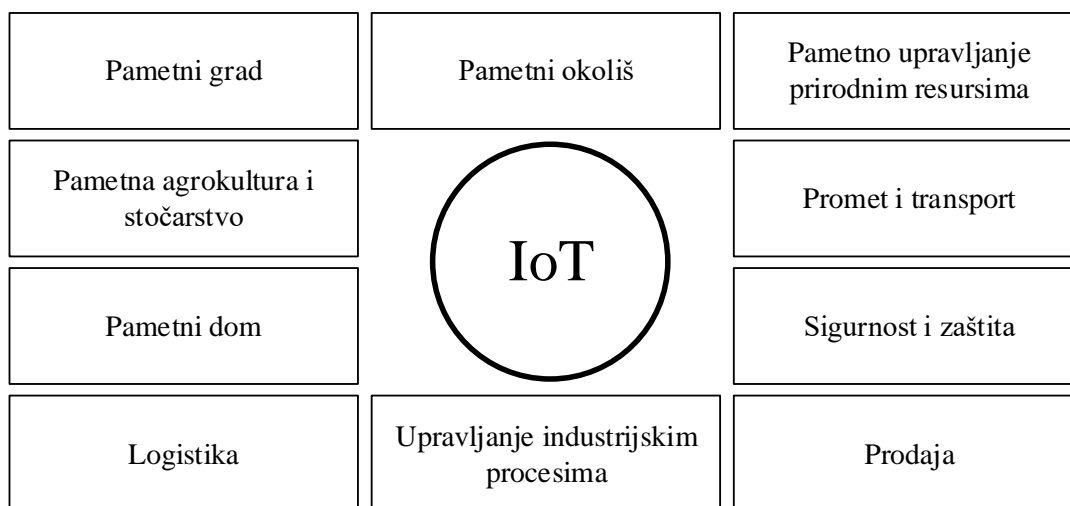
Pametni grad

Pametni okoliš

Pametno upravljanje prirodnim resursima

Pametna agrokultura i stočarstvo

IoT

Promet i transport

Pametni dom

Sigurnost i zaštita

Logistika

Upravljanje industrijskim procesima

Prodaja